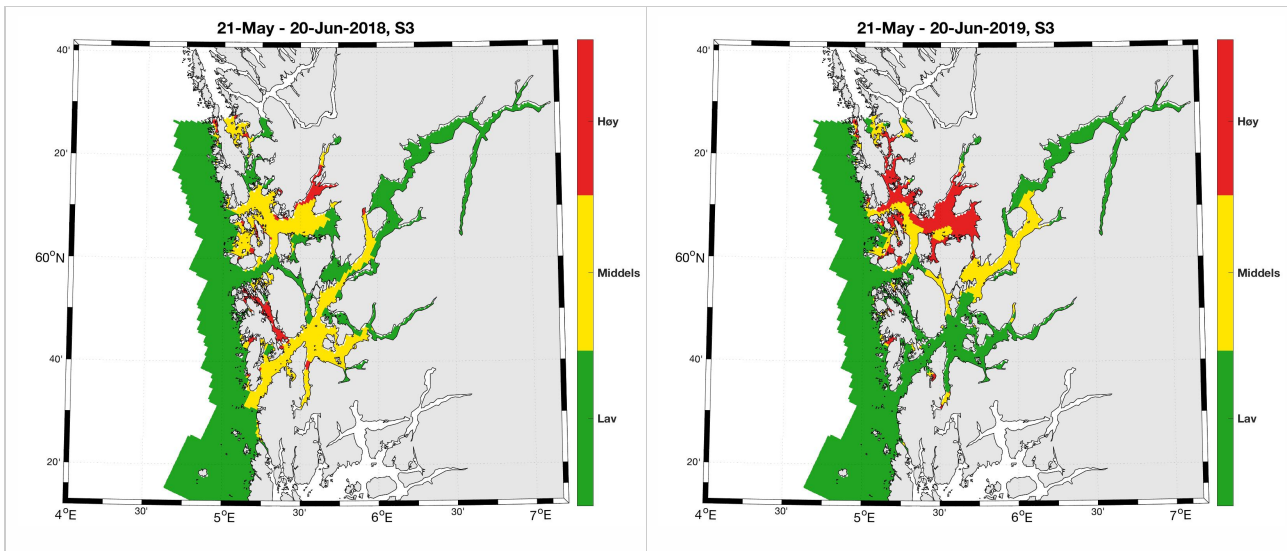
21-May - 20-Jun-2018, S3

40'
20'
$60^oN$
40'
20'
$4^oE$ 30' $5^oE$ 30' $6^oE$ 30' $7^oE$

Høy
Middels
Lav

21-May - 20-Jun-2019, S3

40'
20'
$60^oN$
40'
20'
$4^oE$ 30' $5^oE$ 30' $6^oE$ 30' $7^oE$

Høy
Middels
Lav